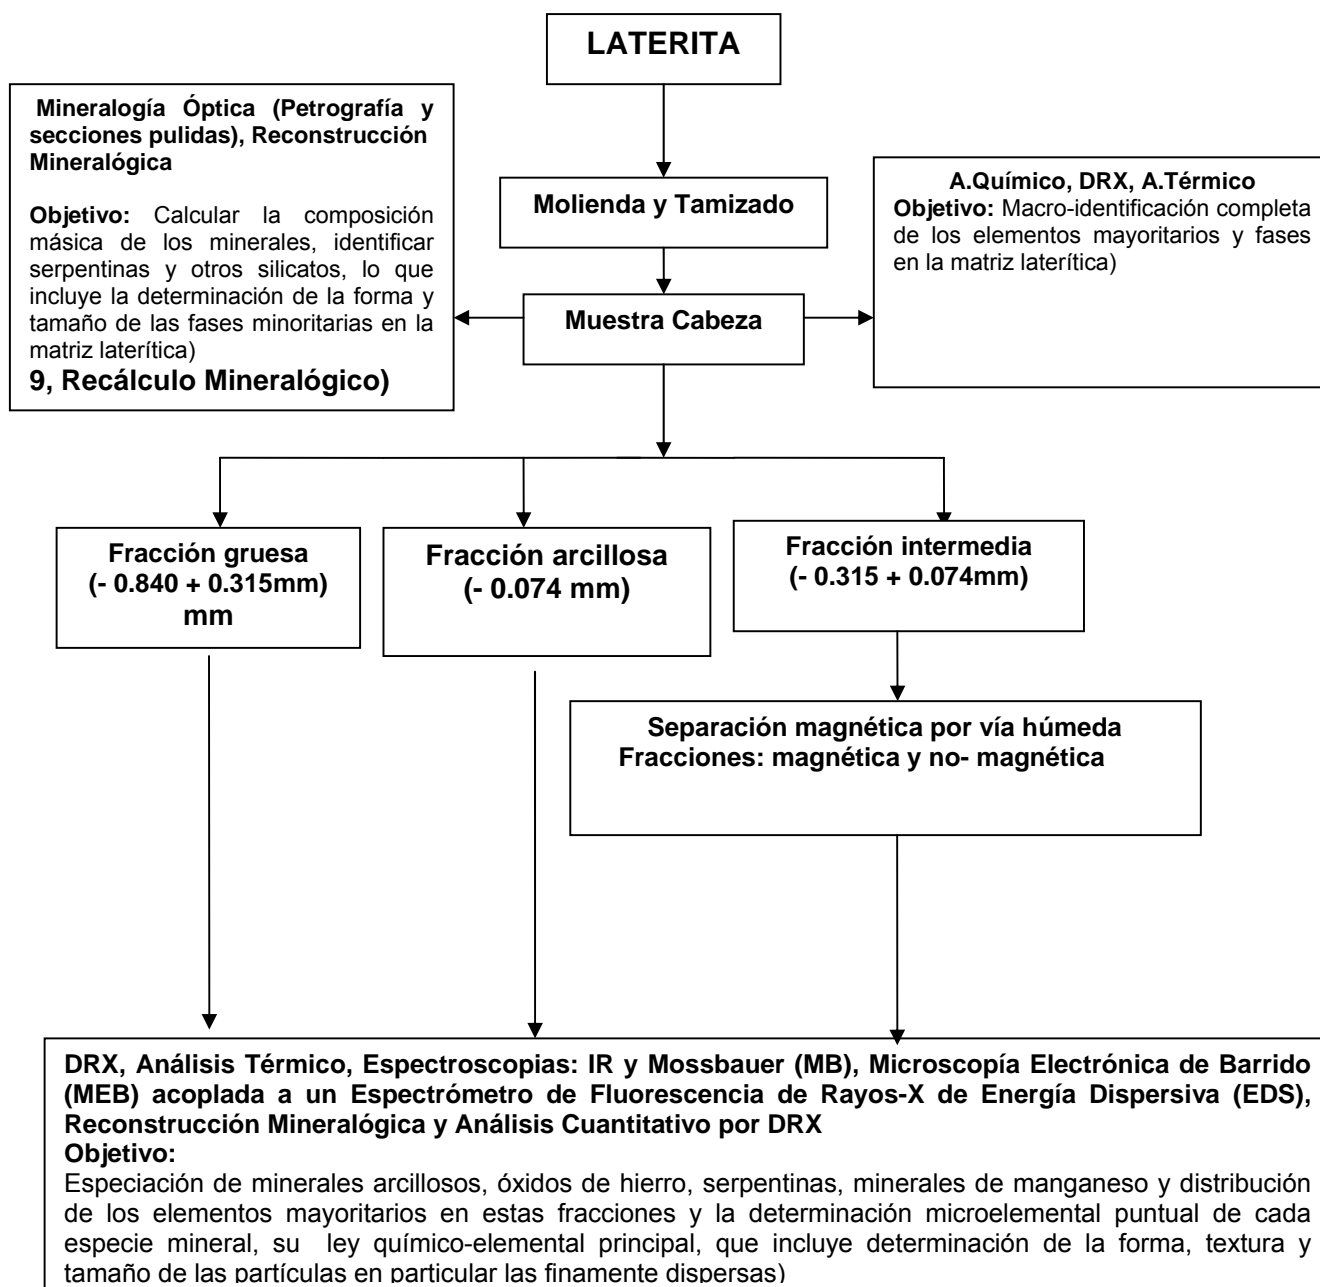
LATERITA

Mineralogía Óptica (Petrografía y secciones pulidas), Reconstrucción Mineralógica

Objetivo: Calcular la composición másica de los minerales, identificar serpentinas y otros silicatos, lo que incluye la determinación de la forma y tamaño de las fases minoritarias en la matriz laterítica)

9, Recálculo Mineralógico)

Molienda y Tamizado

A.Químico, DRX, A.Térmico
Objetivo: Macro-identificación completa de los elementos mayoritarios y fases en la matriz laterítica)

Muestra Cabeza

Fracción gruesa (- 0.840 + 0.315mm) mm

Fracción arcillosa (- 0.074 mm)

Fracción intermedia (- 0.315 + 0.074mm)

Separación magnética por vía húmeda
Fracciones: magnética y no- magnética

DRX, Análisis Térmico, Espectroscopias: IR y Mossbauer (MB), Microscopía Electrónica de Barrido (MEB) acoplada a un Espectrómetro de Fluorescencia de Rayos-X de Energía Dispersiva (EDS), Reconstrucción Mineralógica y Análisis Cuantitativo por DRX
Objetivo:
Especiación de minerales arcillosos, óxidos de hierro, serpentinas, minerales de manganeso y distribución de los elementos mayoritarios en estas fracciones y la determinación microelemental puntual de cada especie mineral, su ley químico-elemental principal, que incluye determinación de la forma, textura y tamaño de las partículas en particular las finamente dispersas)